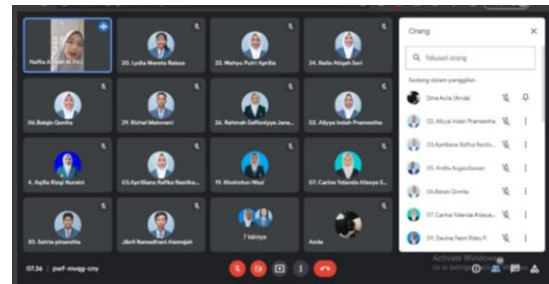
Naffia Ar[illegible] M.Pd

20. Lydia Mareta Raissa

33. Wahyu Putri Aprilia

24. Nadia Atiqah Sari

06.Balqis Qonita

29. Rizhal Maisvani

26. Rahmah Saffaniyya Jana...

02. Alkyya Indah Prameshw...

4. Aqilla Rizqi Nuraini

03.Aprilliana Rafika Restika...

19. Khoirotun Nisa'

07. Carina Yolanda Alisaya S...

30. Satria pinandita

Jibril Ramadhani Alamsjah

7 lainnya

Anda

07.36 | pwf-mvgg-cny

Orang

Telusuri orang

Sedang dalam panggilan

Dina Aulia (Anda)

02. Alkyya Indah Prameshw...

03.Aprilliana Rafika Restik...

05. Ardila Auguntiawan

06.Balqis Qonita

07. Carina Yolanda Alisaya...

09. Davina Febri Risky P...

Activate Windows
Go to Settings to activate Windows.